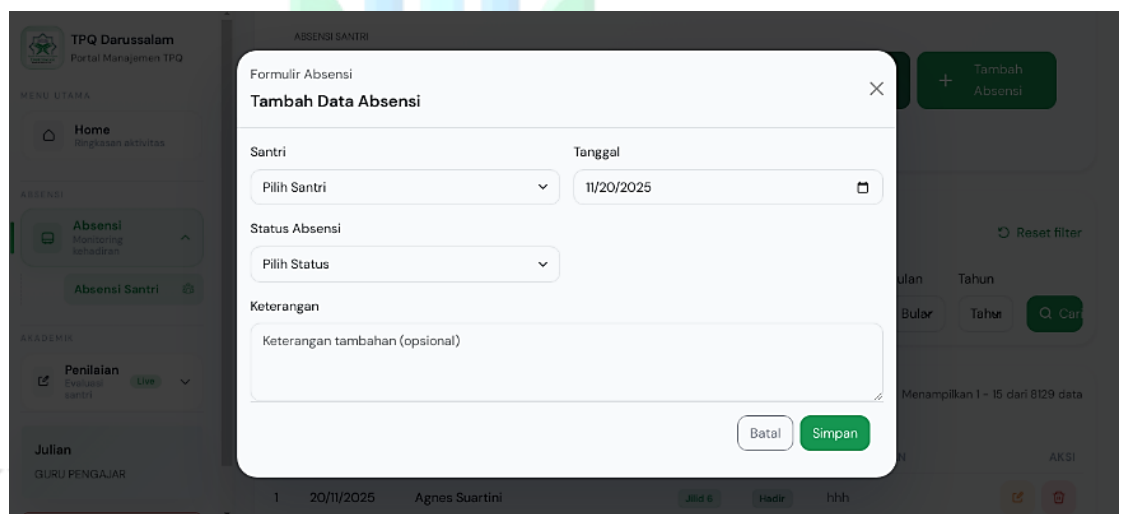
TPQ Darussalam
Portal Manajemen TPQ

MENU UTAMA

Home
Ringkasan aktivitas

ABSENSI

Absensi
Monitoring kehadiran

Absensi Santri

AKADEMIK

Penilaian
Evaluasi santri
Live

Julian
GURU PENGAJAR

ABSENSI SANTRI

Tambah Absensi

Reset filter

ulan

Tahun

Bular

Tahu

Ca

Menampilkan 1 - 15 dari 8129 data

N

AKSI

1 20/11/2025 Agnes Suartini Jilid 6 Hadir hhh

Formulir Absensi
Tambah Data Absensi

Santri
Pilih Santri

Tanggal
11/20/2025

Status Absensi
Pilih Status

Keterangan
Keterangan tambahan (opsional)

Batal
Simpan